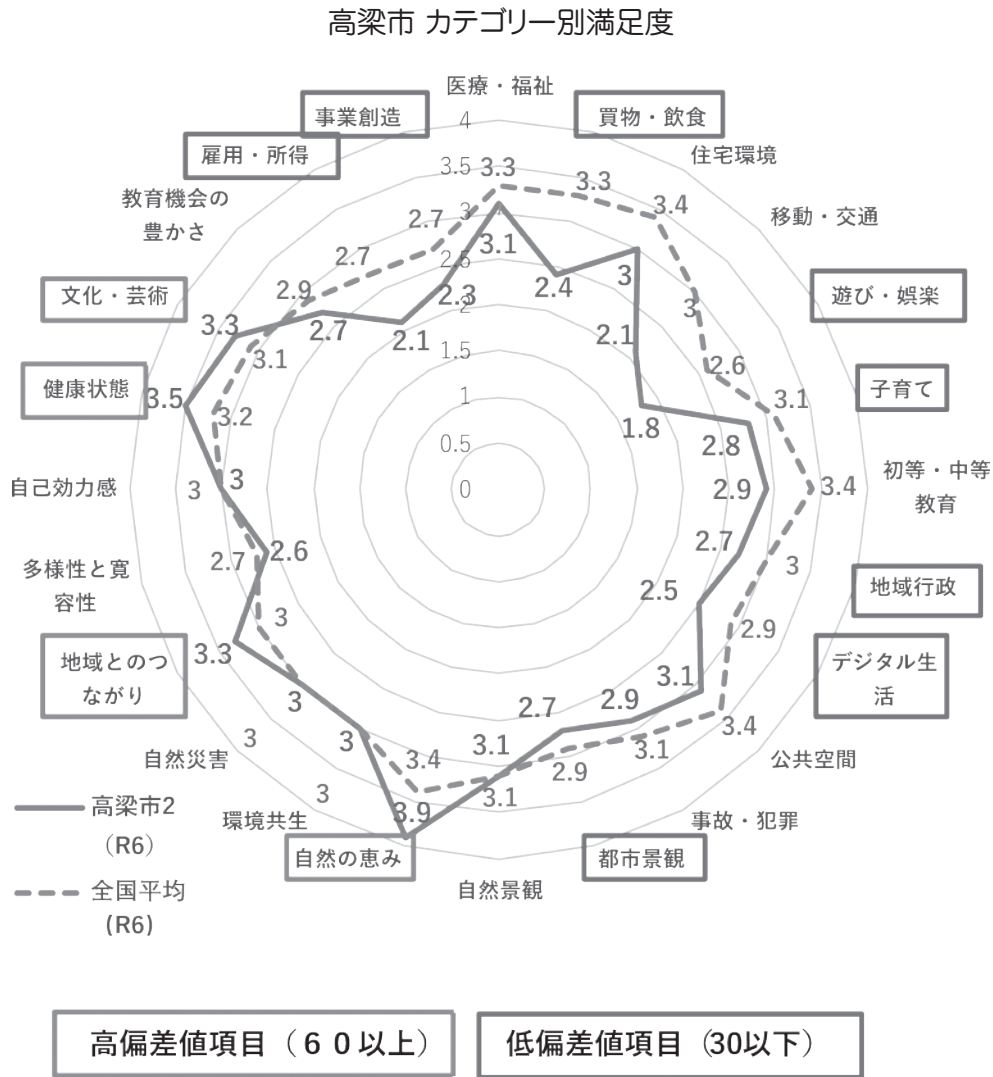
高梁市 カテゴリー別満足度

医療・福祉
買物・飲食
住宅環境
移動・交通
遊び・娯楽
子育て
初等・中等教育
地域行政
デジタル生活
公共空間
事故・犯罪
都市景観
自然景観
自然の恵み
環境共生
自然災害
地域とのつながり
多様性と寛容性
自己効力感
健康状態
文化・芸術
教育機会の豊かさ
雇用・所得
事業創造

4
3.5
3
2.5
2
1.5
1
0.5
0

3.3
3.1
3.3
2.4
3.4
3
3
2.1
2.6
1.8
3.1
2.8
3.4
2.9
3
2.7
2.9
2.5
3.4
3.1
3.1
2.9
2.9
2.7
3.1
3.1
3.4
3.9
3
3
3
3
3.3
3
2.7
2.6
3
3
3.2
3.5
3.1
3.3
2.9
2.7
2.7
2.1
2.7
2.3

高梁市2 (R6)
全国平均 (R6)

高偏差値項目（６０以上）
低偏差値項目（30以下）